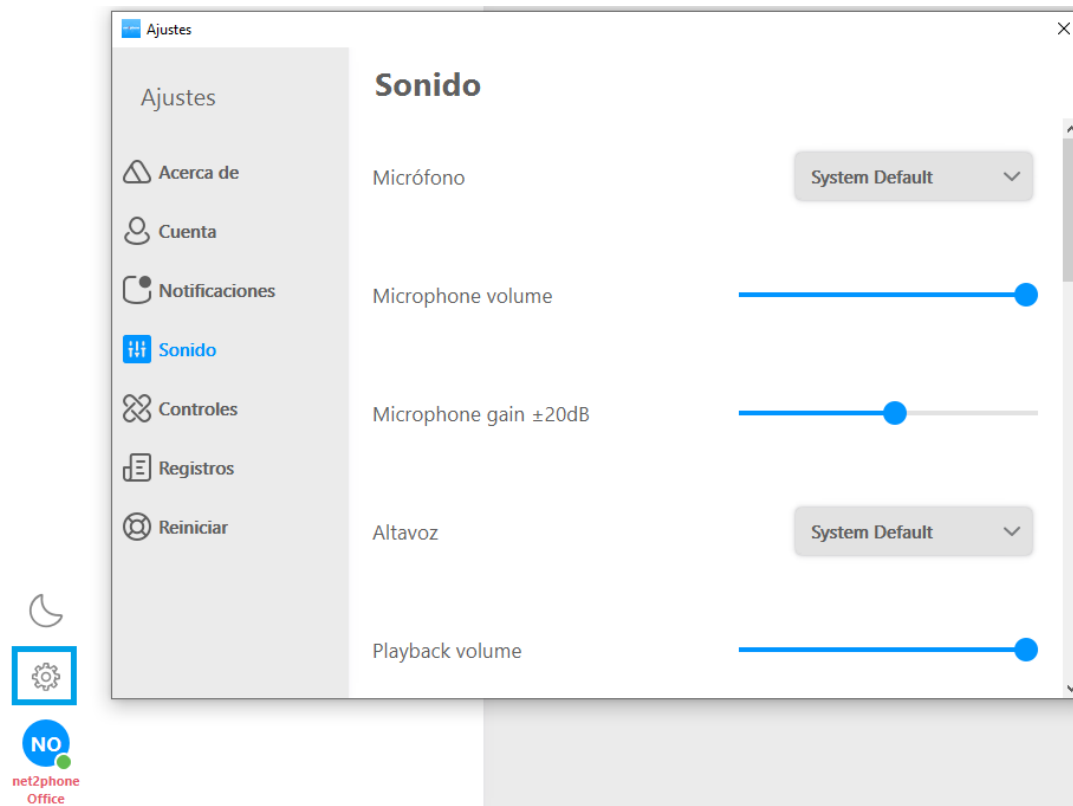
Ajustes

Ajustes

Acerca de

Cuenta

Notificaciones

Sonido

Controles

Registros

Reiniciar

Sonido

Micrófono

System Default

Microphone volume

Microphone gain ±20dB

Altavoz

System Default

Playback volume

NO

net2phone Office